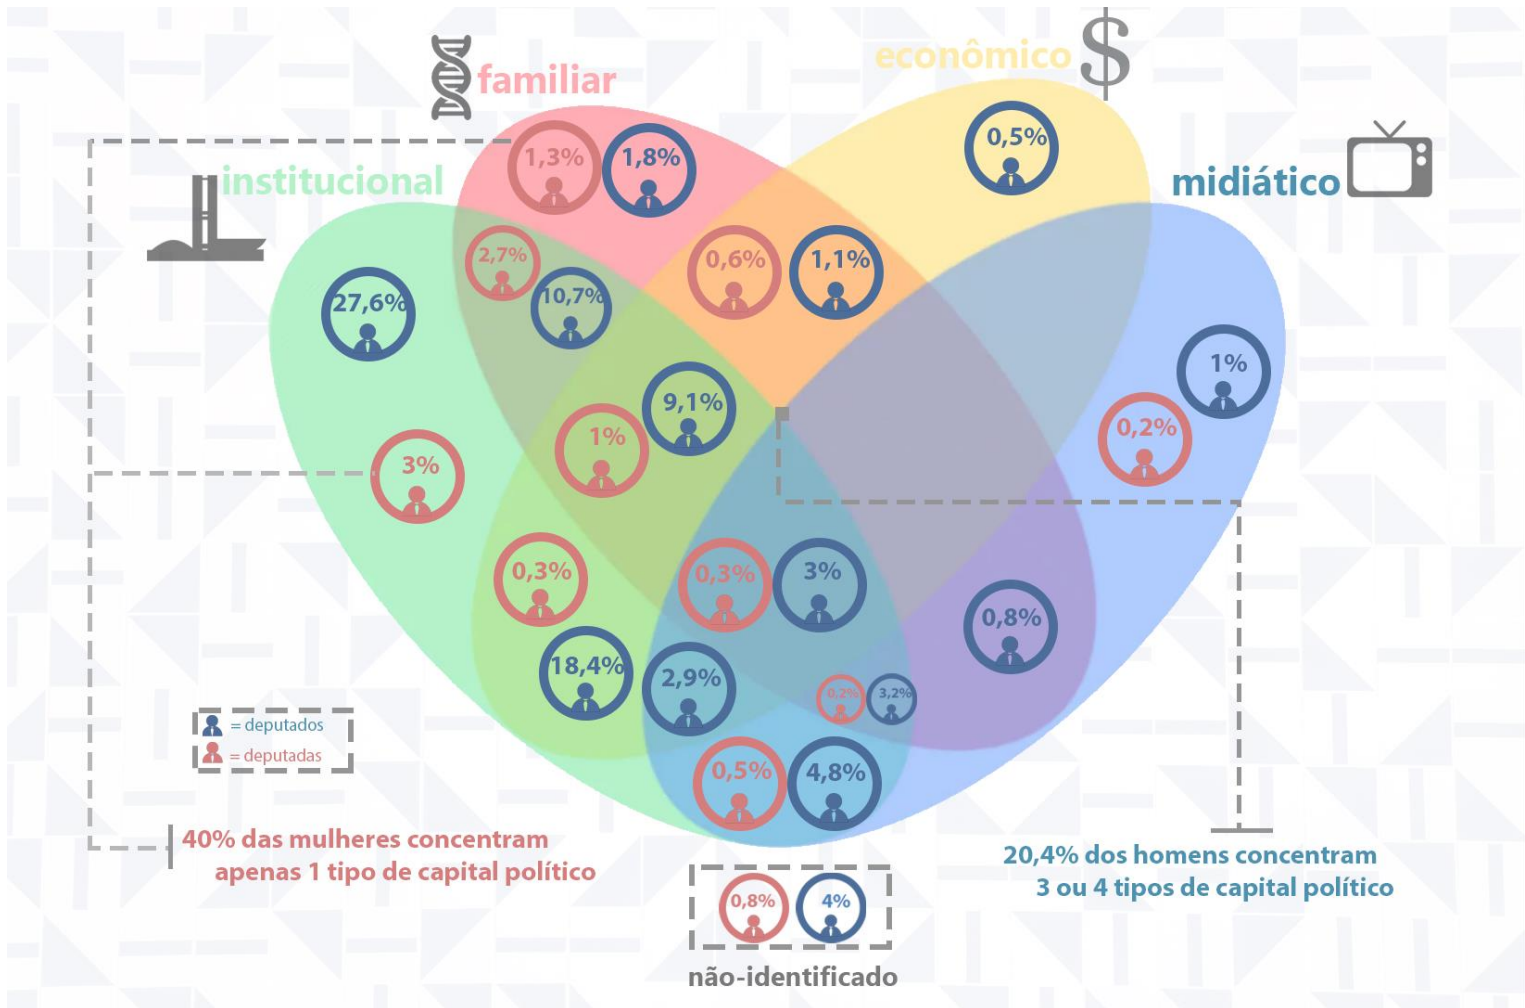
familiar

econômico

institucional

midiático

1,3%
1,8%
0,5%
2,7%
10,7%
0,6%
1,1%
27,6%
9,1%
1%
1%
0,2%
3%
0,3%
0,3%
3%
0,8%
18,4%
2,9%
0,2%
3,2%
0,5%
4,8%

= deputados
= deputadas

40% das mulheres concentram apenas 1 tipo de capital político

20,4% dos homens concentram 3 ou 4 tipos de capital político

0,8%
4%
não-identificado